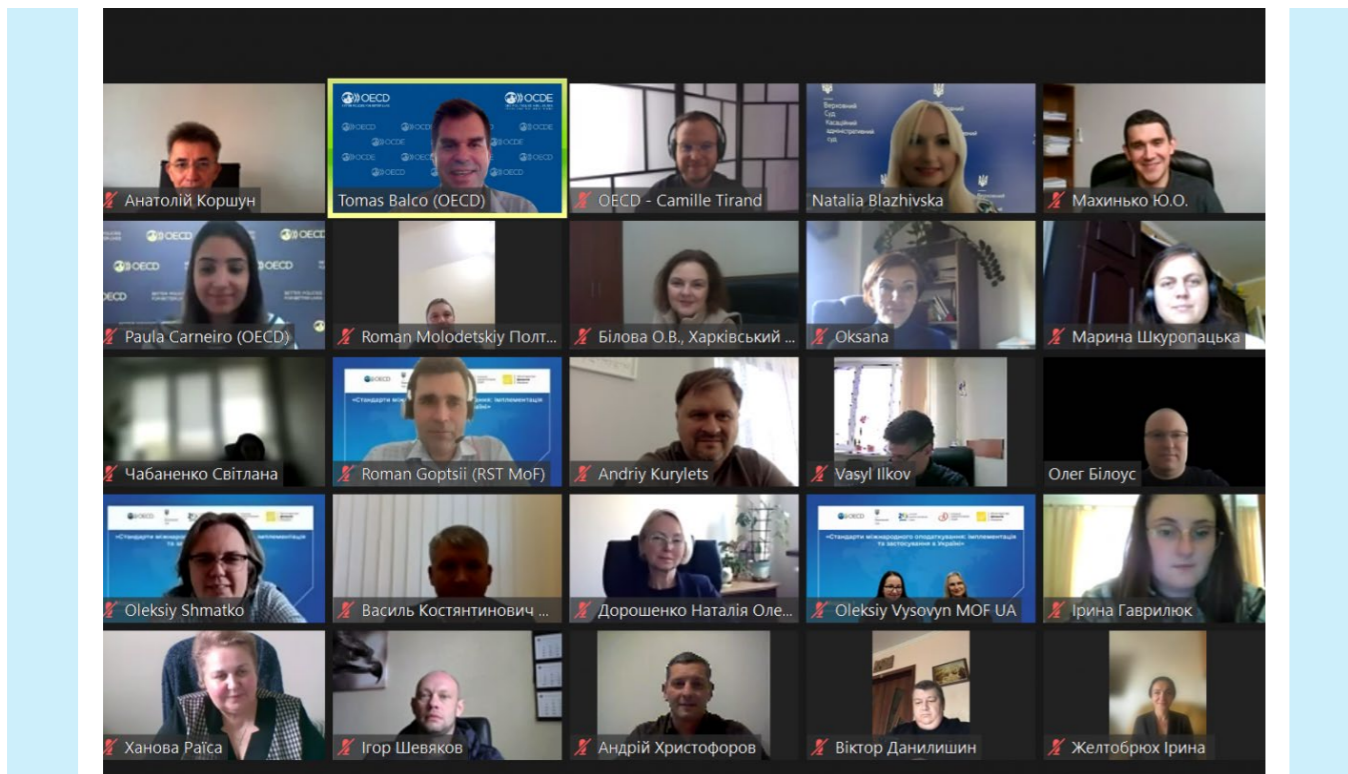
Анатолій Коршун
OECD OCDE
Tomas Balco (OECD)
OECD - Camille Tirand
Верховний Суд Касаційний адміністративний суд
Natalia Blazhivska
Махинько Ю.О.
OECD
Paula Carneiro (OECD)
Roman Molodetskiy Полт...
Білова О.В., Харківський ...
Oksana
Марина Шкуропацька
Чабаненко Світлана
OECD
«Стандарти міжнародного оподаткування: імплементація та застосування в Україні»
Roman Goptsii (RST MoF)
Andriy Kurylets
Vasyl Ilkov
Олег Білоус
OECD
«Стандарти міжнародного оподаткування: імплементація та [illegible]
Oleksiy Shmatko
Василь Костянтинович ...
Дорошенко Наталія Оле...
OECD
«Стандарти міжнародного оподаткування: імплементація та застосування в Україні»
Oleksiy Vysovyn MOF UA
Ірина Гаврилюк
Ханова Раїса
Ігор Шевяков
Андрій Христофоров
Віктор Данилишин
Желтобрюх Ірина